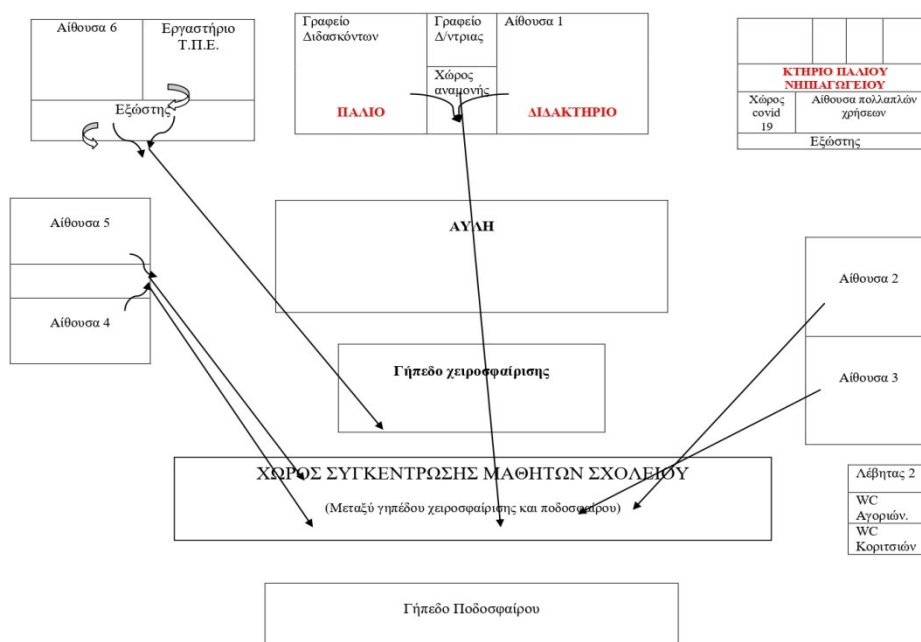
Αίθουσα 6

Εργαστήριο Τ.Π.Ε.

Εξώστης

Γραφείο Διδασκόντων

Γραφείο Δ/ντριας

Αίθουσα 1

Χώρος αναμονής

ΠΑΛΙΟ

ΔΙΔΑΚΤΗΡΙΟ

ΚΤΗΡΙΟ ΠΑΛΙΟΥ ΝΗΠΙΑΓΩΓΕΙΟΥ

Χώρος covid 19

Αίθουσα πολλαπλών χρήσεων

Εξώστης

Αίθουσα 5

Αίθουσα 4

ΑΥΛΗ

Αίθουσα 2

Αίθουσα 3

Γήπεδο χειροσφαίρισης

ΧΩΡΟΣ ΣΥΓΚΕΝΤΡΩΣΗΣ ΜΑΘΗΤΩΝ ΣΧΟΛΕΙΟΥ

(Μεταξύ γηπέδου χειροσφαίρισης και ποδοσφαίρου)

Λέβητας 2

WC Αγοριών.

WC Κοριτσιών

Γήπεδο Ποδοσφαίρου